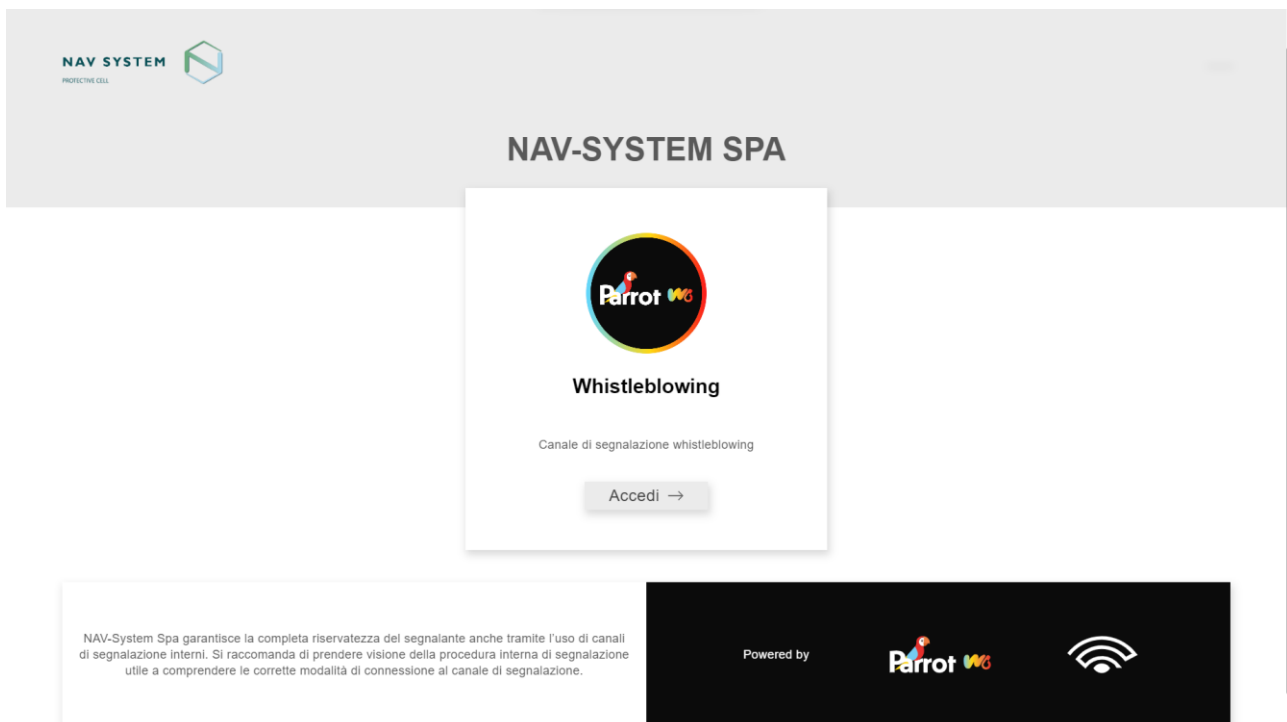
NAV SYSTEM
PROTECTIVE CELL

NAV-SYSTEM SPA

Parrot WB

Whistleblowing

Canale di segnalazione whistleblowing

Accedi →

NAV-System Spa garantisce la completa riservatezza del segnalante anche tramite l'uso di canali di segnalazione interni. Si raccomanda di prendere visione della procedura interna di segnalazione utile a comprendere le corrette modalità di connessione al canale di segnalazione.

Powered by

Parrot WB